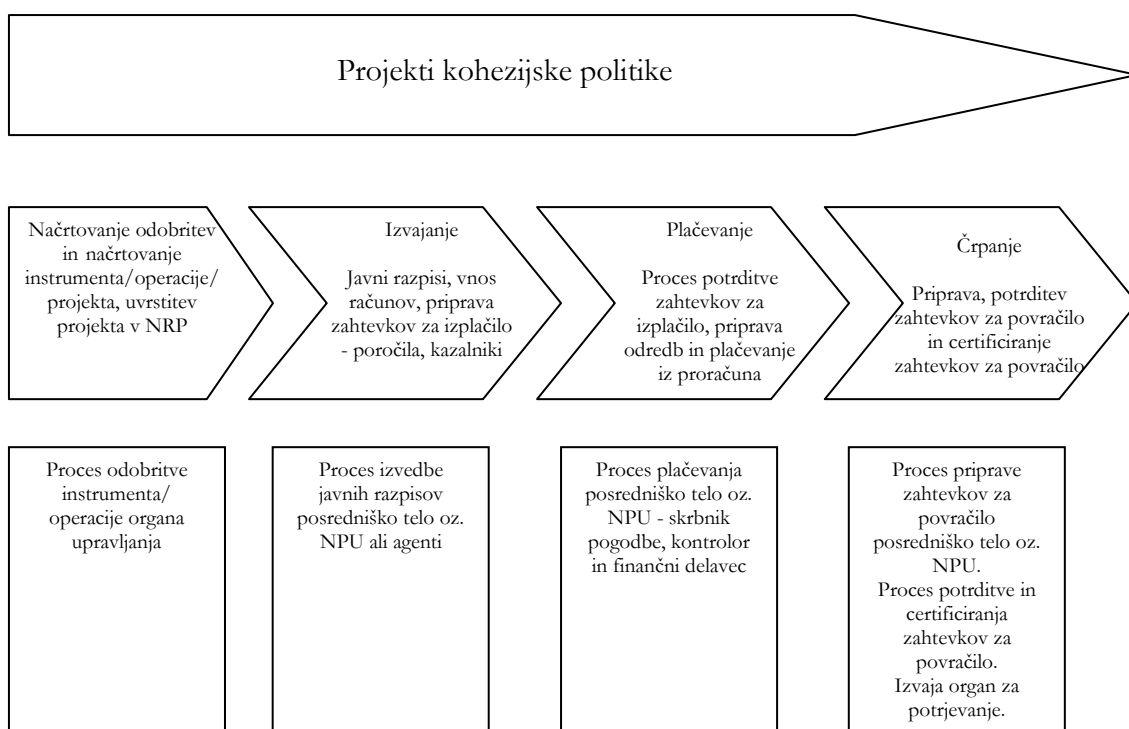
Projekti kohezijske politike

Načrtovanje odobritev in načrtovanje instrumenta/operacije/ projekta, uvrstitev projekta v NRP

Izvajanje

Javni razpisi, vnos računov, priprava zahtevkov za izplačilo - poročila, kazalniki

Plačevanje

Proces potrdtive zahtevkov za izplačilo, priprava odredb in plačevanje iz proračuna

Črpanje

Priprava, potrditev zahtevkov za povračilo in certificiranje zahtevkov za povračilo

Proces odobritve instrumenta/ operacije organa upravljanja

Proces izvedbe javnih razpisov posredniško telo oz. NPU ali agenti

Proces plačevanja posredniško telo oz. NPU - skrbnik pogodbe, kontrolor in finančni delavec

Proces priprave zahtevkov za povračilo posredniško telo oz. NPU.
Proces potrditve in certificiranja zahtevkov za povračilo.
Izvaja organ za potrjevanje.